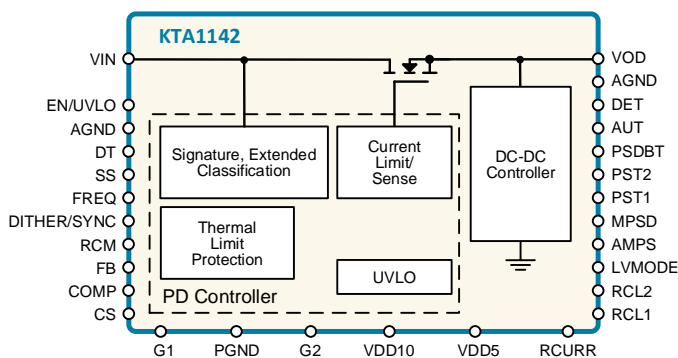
KTA1142

VIN
EN/UVLO
AGND
DT
SS
FREQ
DITHER/SYNC
RCM
FB
COMP
CS

Signature, Extended Classification

Current Limit/ Sense

DC-DC Controller

Thermal Limit Protection

UVLO

PD Controller

VOD
AGND
DET
AUT
PSDBT
PST2
PST1
MPSD
AMPS
LVMODE
RCL2
RCL1

G1
PGND
G2
VDD10
VDD5
RCURR